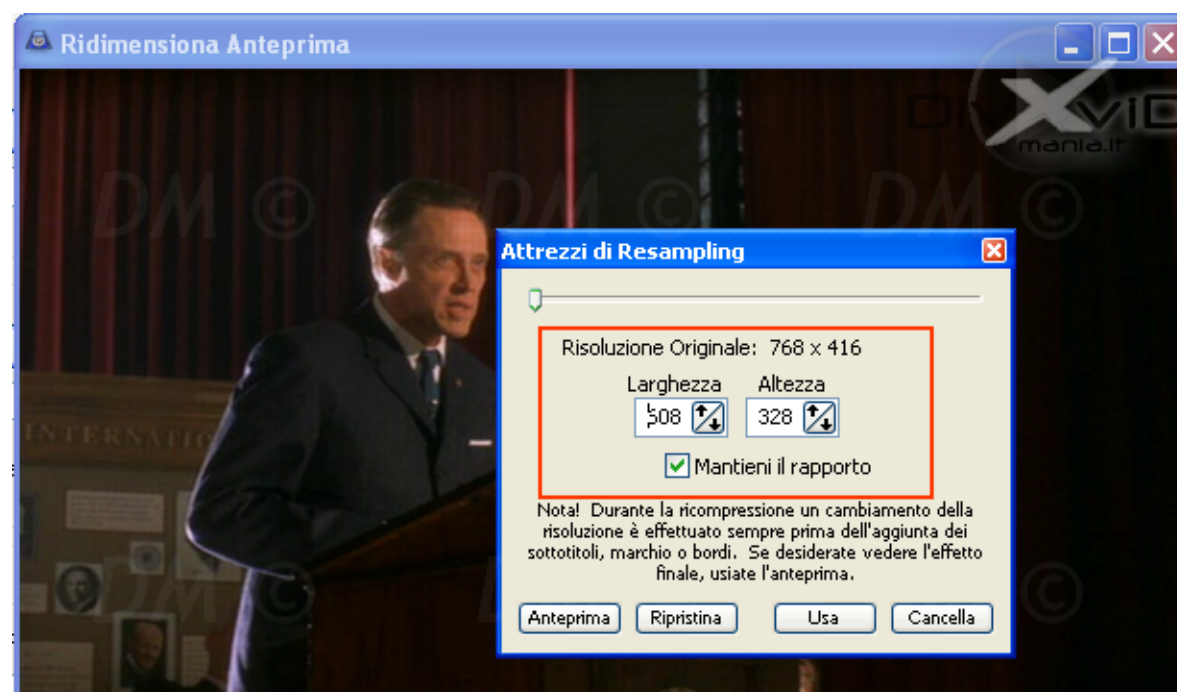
Ridimensiona Anteprima

DivXviD mania.it

DM © DM © DM ©

INTERNATIO

Attrezzi di Resampling

Risoluzione Originale: 768 x 416

Larghezza
608

Altezza
328

Mantieni il rapporto

Nota! Durante la ricompressione un cambiamento della risoluzione è effettuato sempre prima dell'aggiunta dei sottotitoli, marchio o bordi. Se desiderate vedere l'effetto finale, usiate l'anteprima.

Anteprima
Ripristina
Usa
Cancella

DM © DM ©